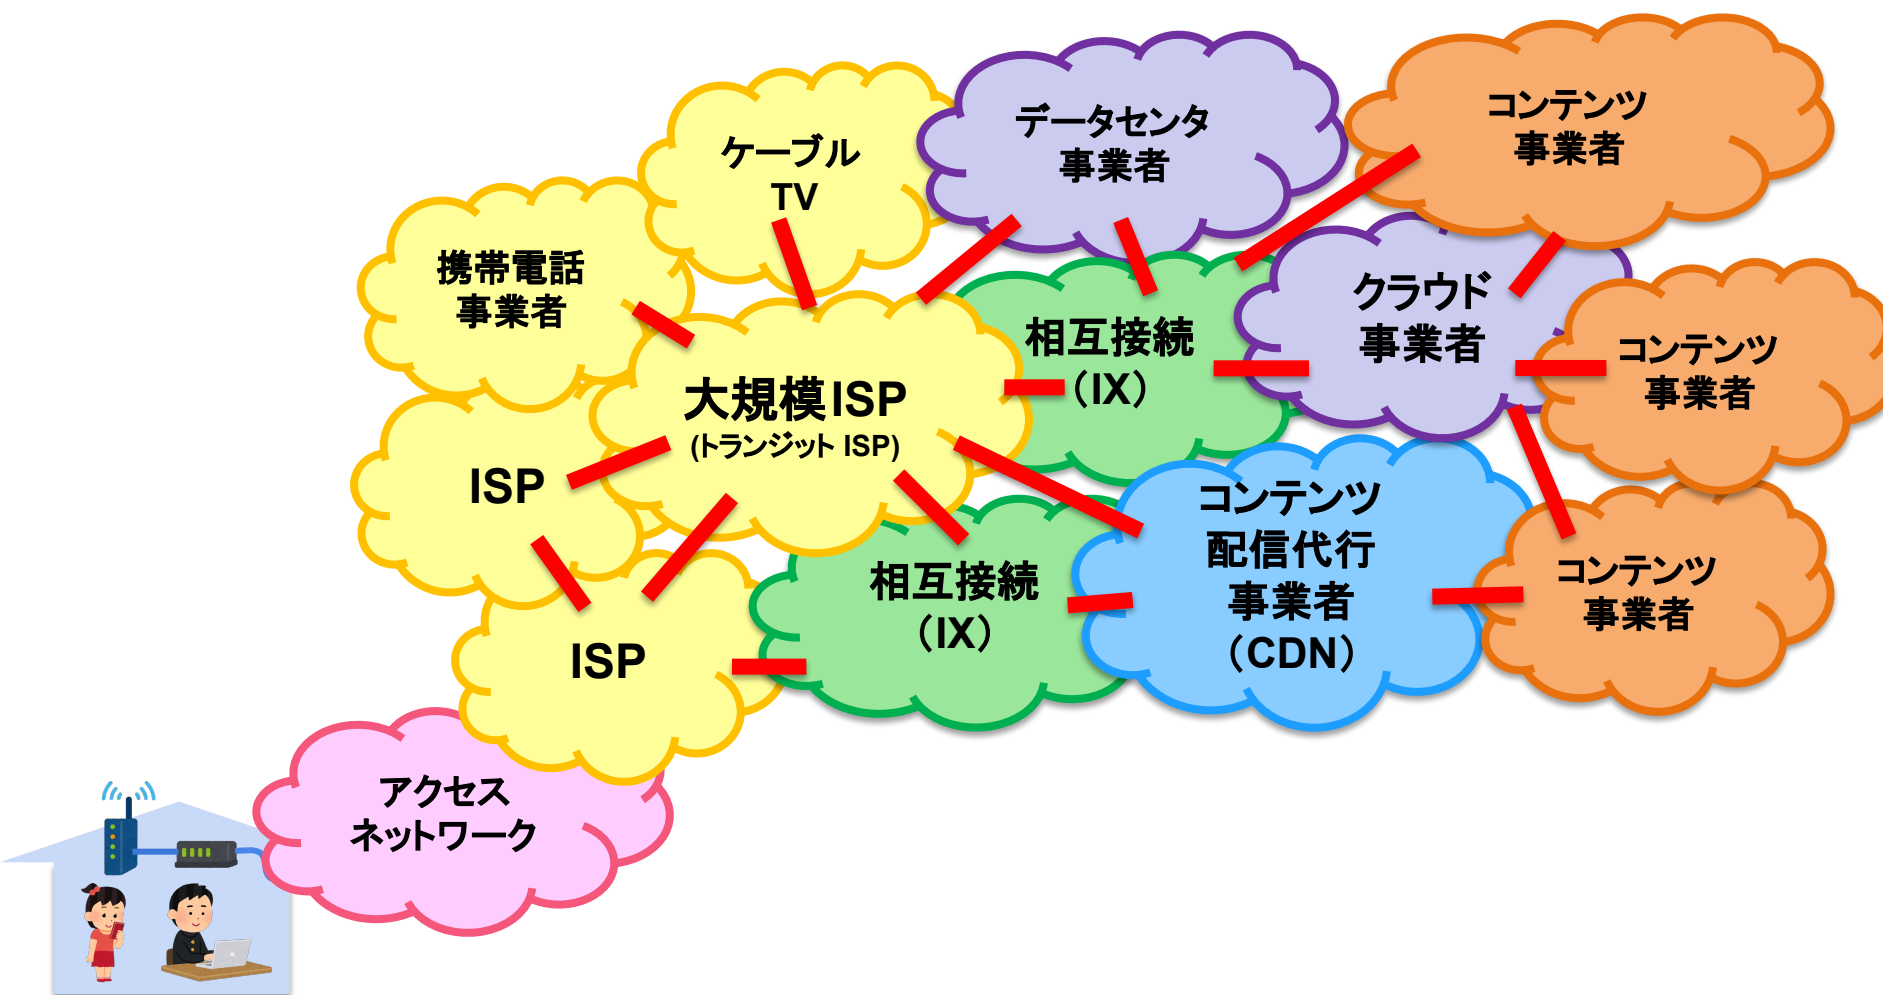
ケーブル
TV

データセンタ
事業者

コンテンツ
事業者

携帯電話
事業者

相互接続
（IX）

クラウド
事業者

コンテンツ
事業者

大規模ISP
(トランジット ISP)

ISP

コンテンツ
配信代行
事業者
（CDN）

コンテンツ
事業者

相互接続
（IX）

ISP

アクセス
ネットワーク